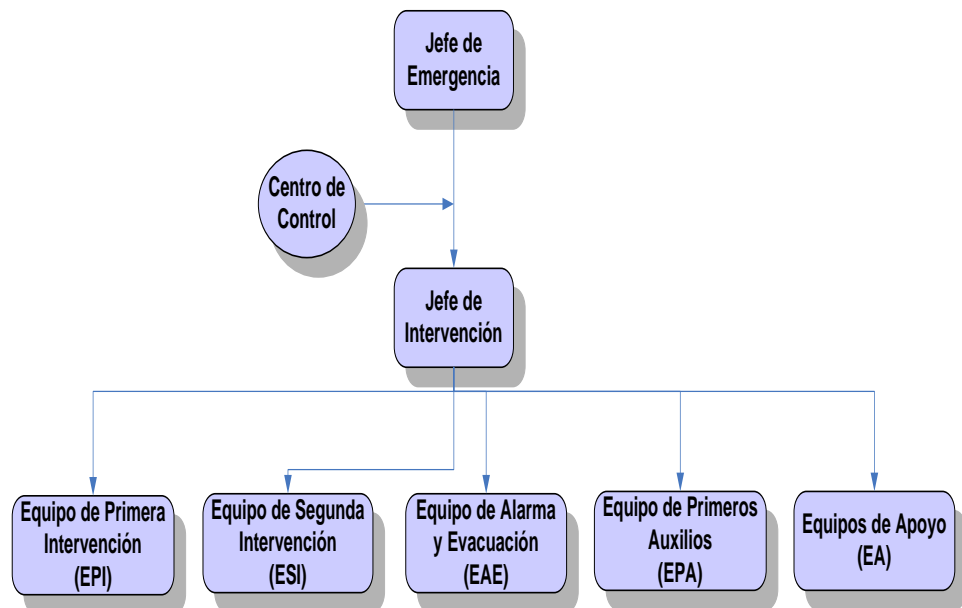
Jefe de Emergencia

Centro de Control

Jefe de Intervención

Equipo de Primera Intervención (EPI)

Equipo de Segunda Intervención (ESI)

Equipo de Alarma y Evacuación (EAE)

Equipo de Primeros Auxilios (EPA)

Equipos de Apoyo (EA)